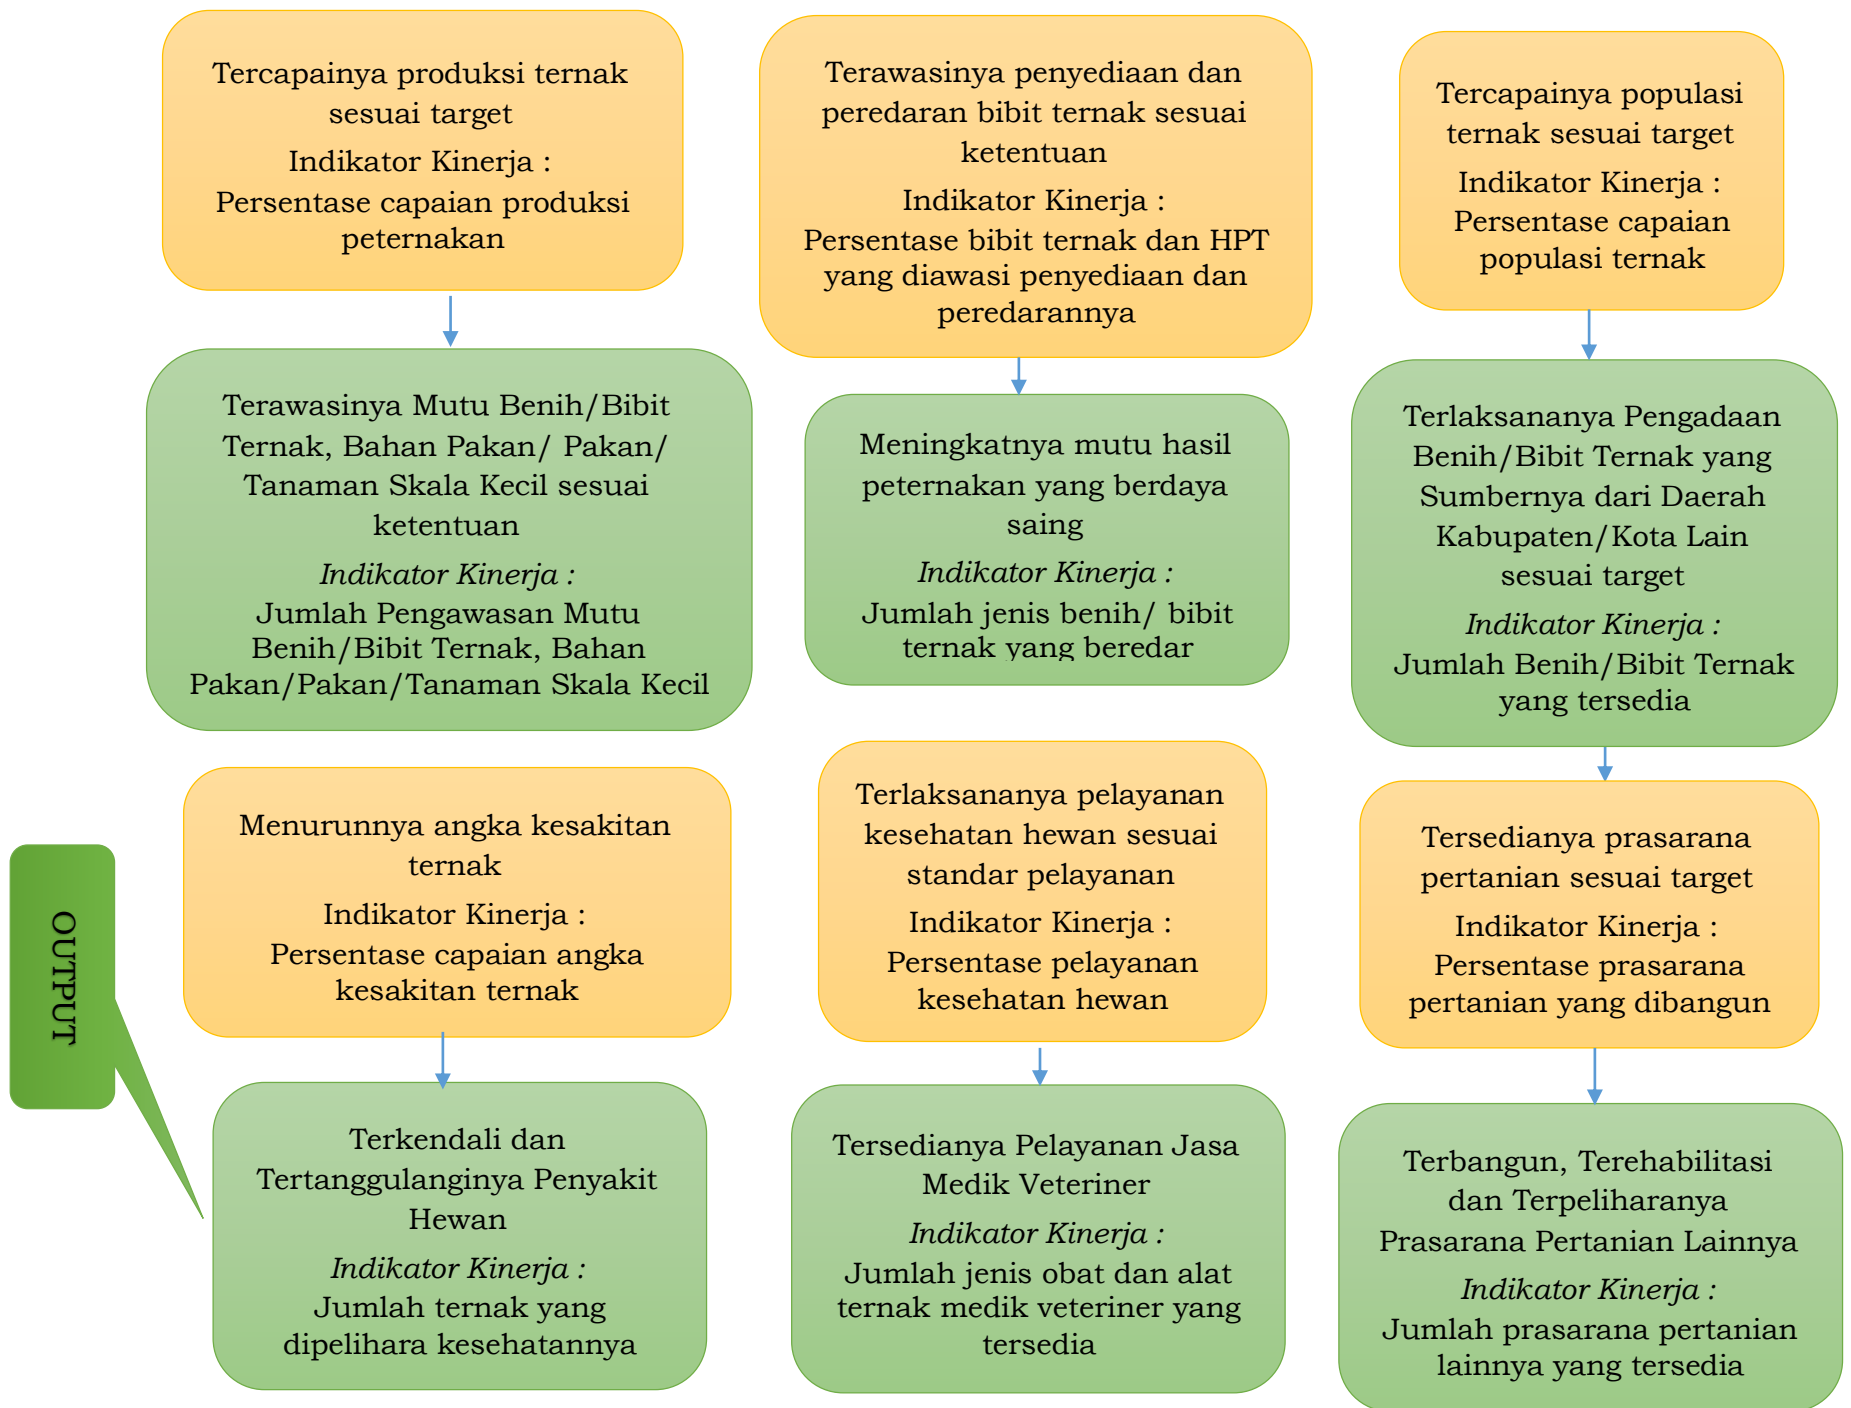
Tercapainya produksi ternak sesuai target

Indikator Kinerja :

Persentase capaian produksi peternakan

Terawasinya penyediaan dan peredaran bibit ternak sesuai ketentuan

Indikator Kinerja :

Persentase bibit ternak dan HPT yang diawasi penyediaan dan peredarannya

Tercapainya populasi ternak sesuai target

Indikator Kinerja :

Persentase capaian populasi ternak

Terawasinya Mutu Benih/Bibit Ternak, Bahan Pakan/ Pakan/ Tanaman Skala Kecil sesuai ketentuan

Indikator Kinerja :

Jumlah Pengawasan Mutu Benih/Bibit Ternak, Bahan Pakan/Pakan/Tanaman Skala Kecil

Meningkatnya mutu hasil peternakan yang berdaya saing

Indikator Kinerja :

Jumlah jenis benih/ bibit ternak yang beredar

Terlaksananya Pengadaan Benih/Bibit Ternak yang Sumbernya dari Daerah Kabupaten/Kota Lain sesuai target

Indikator Kinerja :

Jumlah Benih/Bibit Ternak yang tersedia

Menurunnya angka kesakitan ternak

Indikator Kinerja :

Persentase capaian angka kesakitan ternak

Terlaksananya pelayanan kesehatan hewan sesuai standar pelayanan

Indikator Kinerja :

Persentase pelayanan kesehatan hewan

Tersedianya prasarana pertanian sesuai target

Indikator Kinerja :

Persentase prasarana pertanian yang dibangun

OUTPUT

Terkendali dan Tertanggulanginya Penyakit Hewan

Indikator Kinerja :

Jumlah ternak yang dipelihara kesehatannya

Tersedianya Pelayanan Jasa Medik Veteriner

Indikator Kinerja :

Jumlah jenis obat dan alat ternak medik veteriner yang tersedia

Terbangun, Terehabilitasi dan Terpeliharanya Prasarana Pertanian Lainnya

Indikator Kinerja :

Jumlah prasarana pertanian lainnya yang tersedia